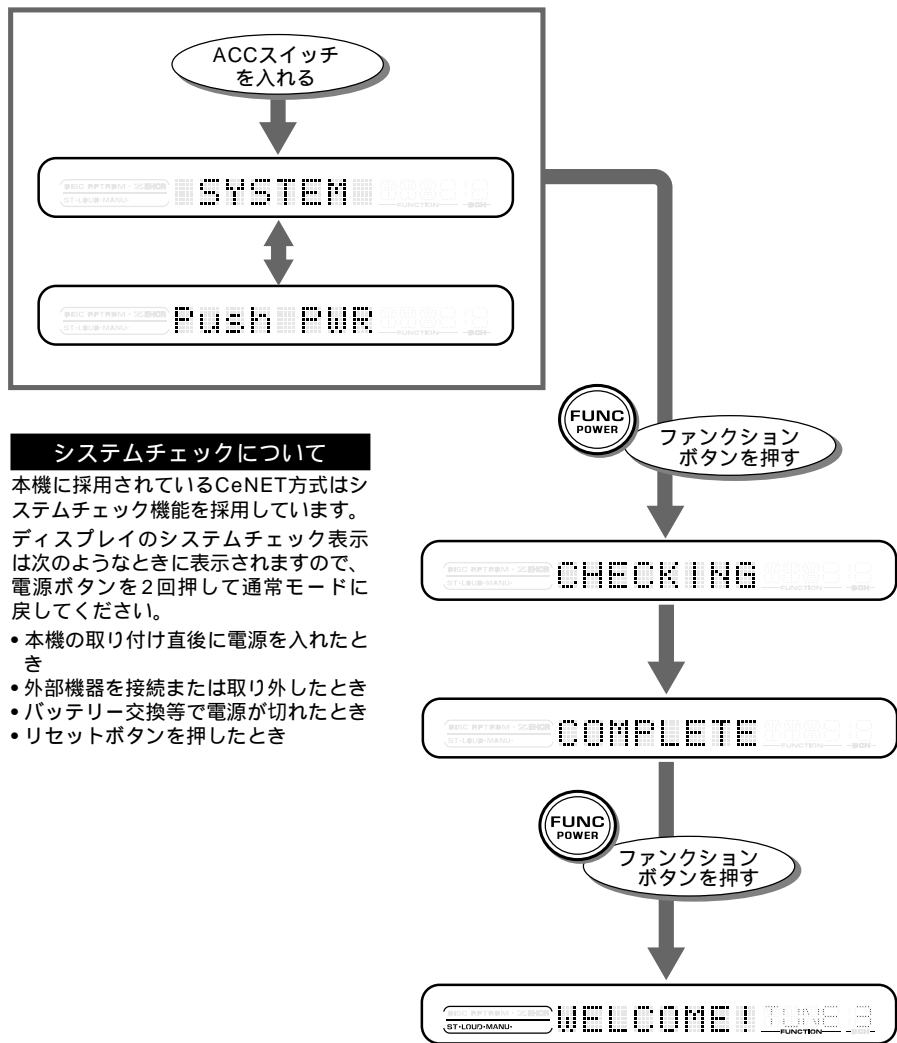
ACCスイッチを入れる

SYSTEM

Push PWR

FUNC POWER

ファンクションボタンを押す

CHECKING

COMPLETE

FUNC POWER

ファンクションボタンを押す

ST·LOUD·MANU·

WELCOME!

FUNCTION

システムチェックについて

本機に採用されているCeNET方式はシステムチェック機能を採用しています。

ディスプレイのシステムチェック表示は次のようなときに表示されますので、電源ボタンを2回押して通常モードに戻してください。

• 本機の取り付け直後に電源を入れたとき
• 外部機器を接続または取り外したとき
• バッテリー交換等で電源が切れたとき
• リセットボタンを押したとき